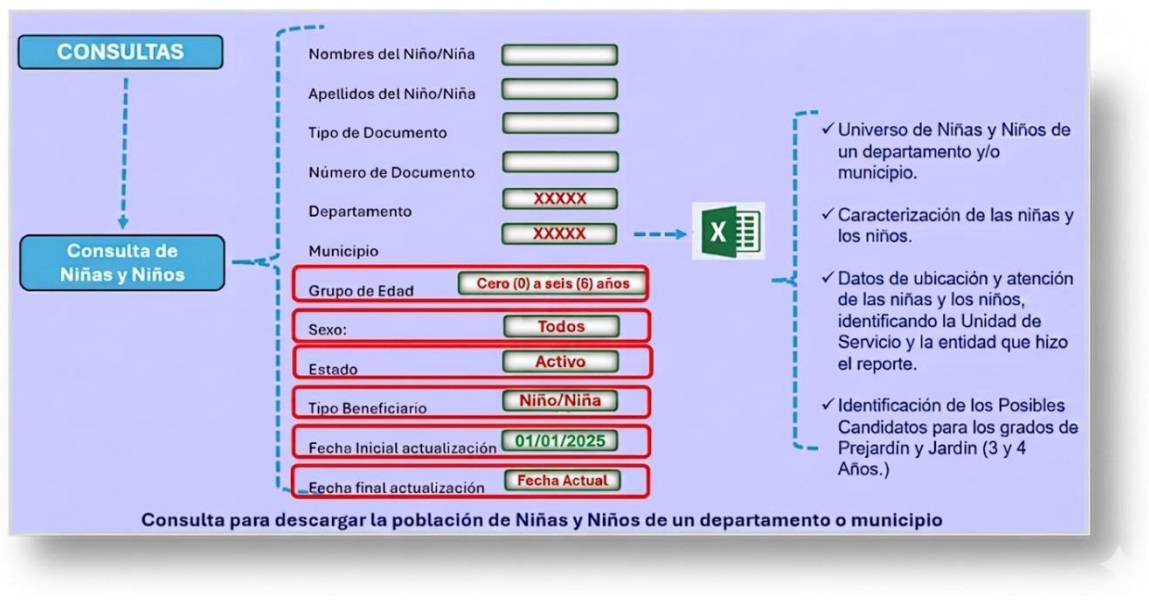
CONSULTAS

Consulta de Niñas y Niños

Nombres del Niño/Niña

Apellidos del Niño/Niña

Tipo de Documento

Número de Documento

Departamento XXXXX

Municipio XXXXX

Grupo de Edad Cero (0) a seis (6) años

Sexo: Todos

Estado Activo

Tipo Beneficiario Niño/Niña

Fecha Inicial actualización 01/01/2025

Fecha final actualización Fecha Actual

X

✓ Universo de Niñas y Niños de un departamento y/o municipio.

✓ Caracterización de las niñas y los niños.

✓ Datos de ubicación y atención de las niñas y los niños, identificando la Unidad de Servicio y la entidad que hizo el reporte.

✓ Identificación de los Posibles Candidatos para los grados de Prejardín y Jardin (3 y 4 Años.)

Consulta para descargar la población de Niñas y Niños de un departamento o municipio